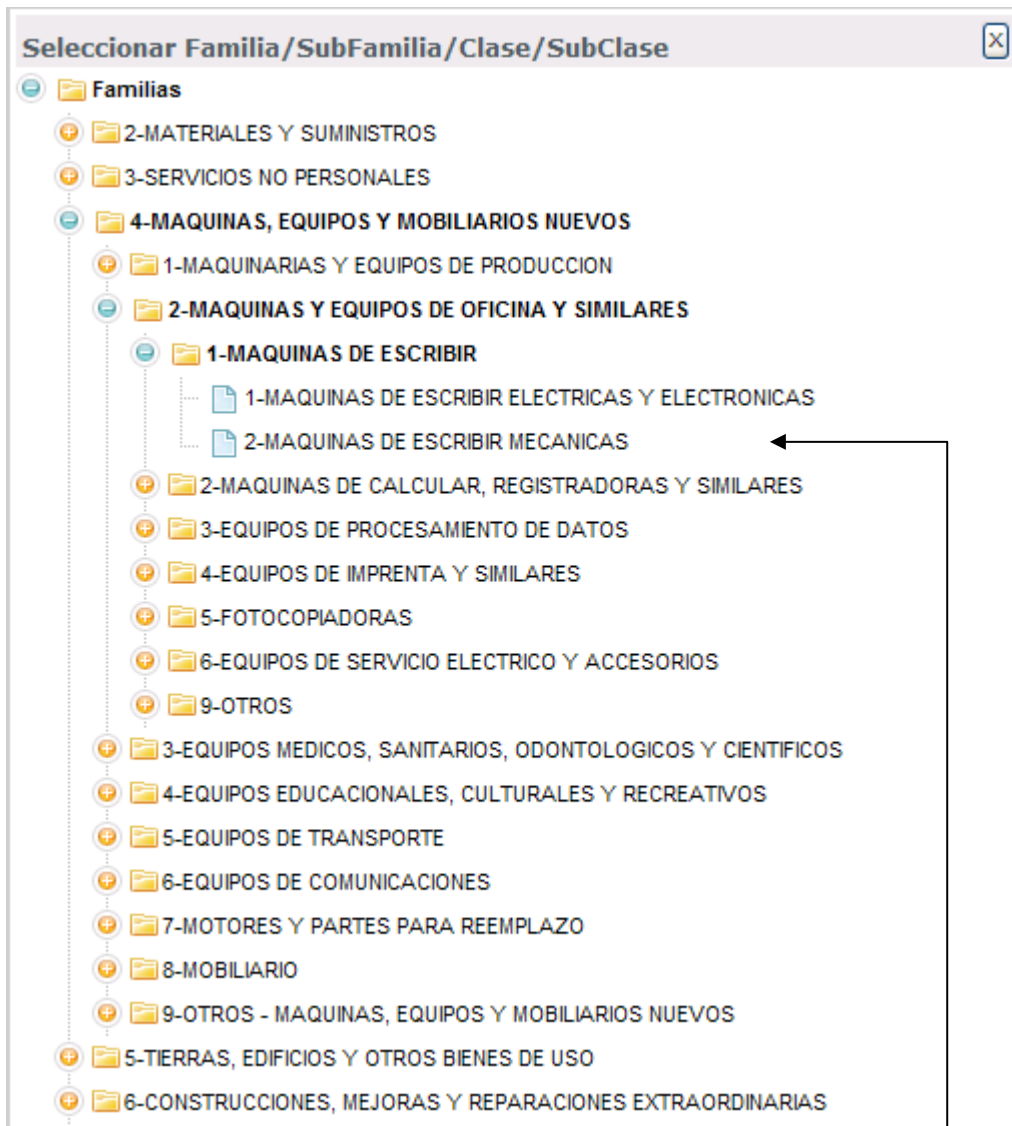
Seleccionar Familia/SubFamilia/Clase/SubClase

X

Familias

2-MATERIALES Y SUMINISTROS

3-SERVICIOS NO PERSONALES

4-MAQUINAS, EQUIPOS Y MOBILIARIOS NUEVOS

1-MAQUINARIAS Y EQUIPOS DE PRODUCCION

2-MAQUINAS Y EQUIPOS DE OFICINA Y SIMILARES

1-MAQUINAS DE ESCRIBIR

1-MAQUINAS DE ESCRIBIR ELECTRICAS Y ELECTRONICAS

2-MAQUINAS DE ESCRIBIR MECANICAS

2-MAQUINAS DE CALCULAR, REGISTRADORAS Y SIMILARES

3-EQUIPOS DE PROCESAMIENTO DE DATOS

4-EQUIPOS DE IMPRENTA Y SIMILARES

5-FOTOCOPIADORAS

6-EQUIPOS DE SERVICIO ELECTRICO Y ACCESORIOS

9-OTROS

3-EQUIPOS MEDICOS, SANITARIOS, ODONTOLOGICOS Y CIENTIFICOS

4-EQUIPOS EDUCACIONALES, CULTURALES Y RECREATIVOS

5-EQUIPOS DE TRANSPORTE

6-EQUIPOS DE COMUNICACIONES

7-MOTORES Y PARTES PARA REEMPLAZO

8-MOBILIARIO

9-OTROS - MAQUINAS, EQUIPOS Y MOBILIARIOS NUEVOS

5-TIERRAS, EDIFICIOS Y OTROS BIENES DE USO

6-CONSTRUCCIONES, MEJORAS Y REPARACIONES EXTRAORDINARIAS